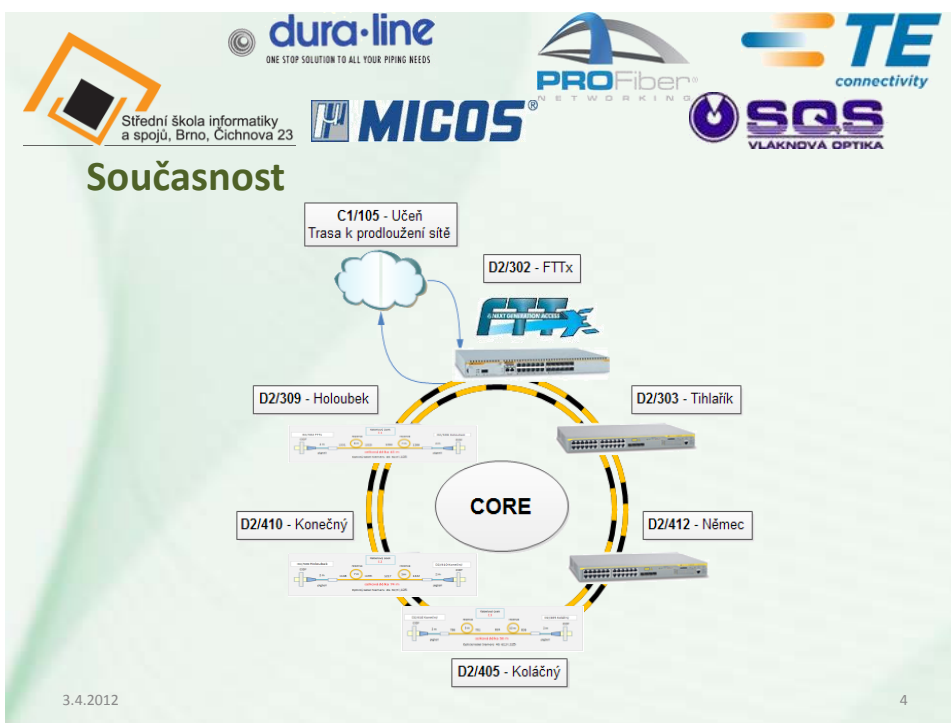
dura·line
ONE STOP SOLUTION TO ALL YOUR PIPING NEEDS

PROFiber®
NETWORKING

TE
connectivity

Střední škola informatiky a spojů, Brno, Čichnova 23

MICOS®

SQS
VLÁKNOVÁ OPTIKA

Současnost

C1/105 - Učeň
Trasa k prodloužení sítě

D2/302 - FTTx

FTTx
NEXT GENERATION ACCESS

D2/309 - Holoubek

D2/303 - Tihlařík

CORE

D2/410 - Konečný

D2/412 - Němec

D2/405 - Koláčný

3.4.2012

4